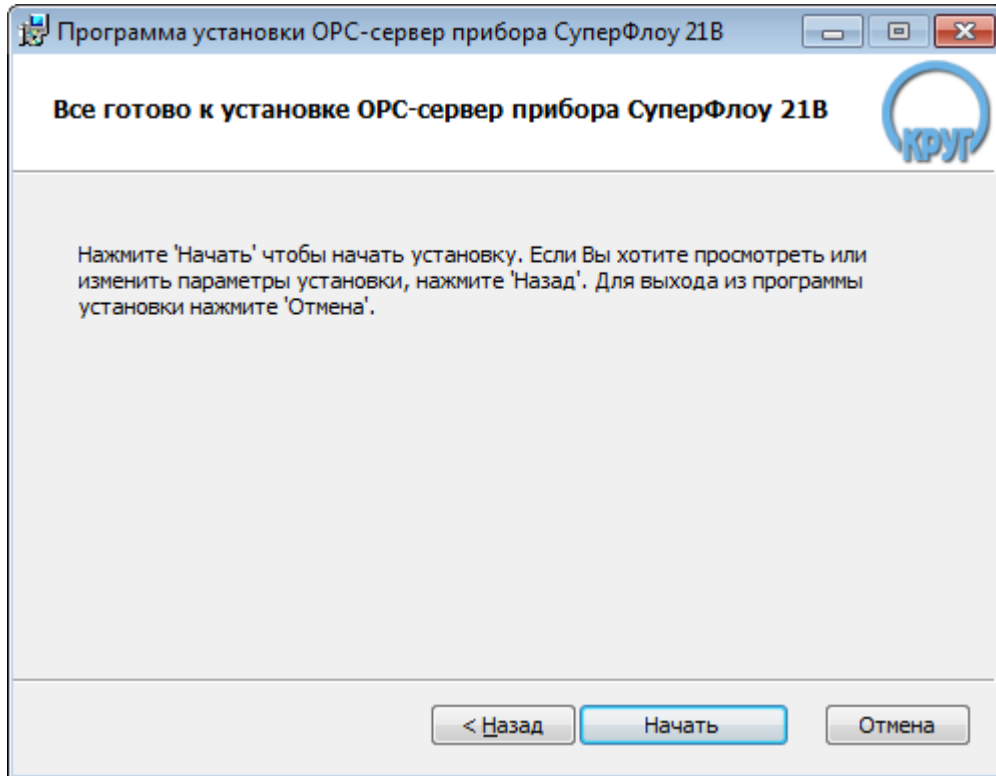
Программа установки OPC-сервер прибора СуперФлоу 21В

Все готово к установке OPC-сервер прибора СуперФлоу 21В

КРУГ

Нажмите 'Начать' чтобы начать установку. Если Вы хотите просмотреть или изменить параметры установки, нажмите 'Назад'. Для выхода из программы установки нажмите 'Отмена'.

< Назад

Начать

Отмена